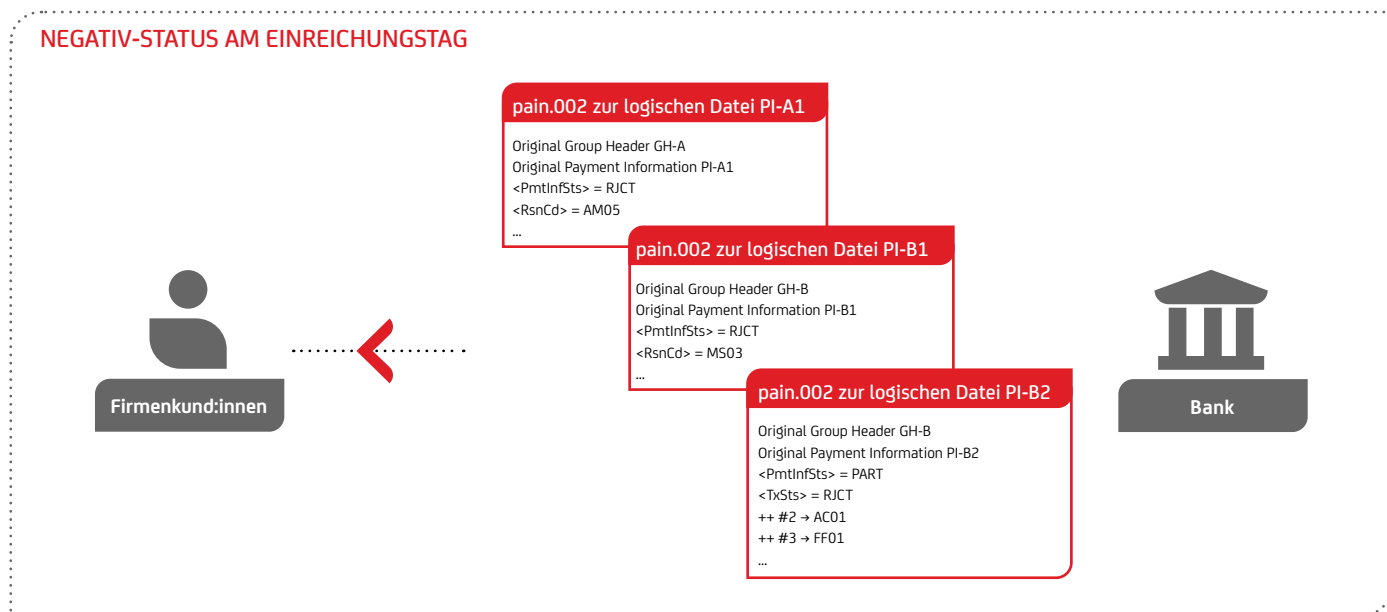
NEGATIV-STATUS AM EINREICHUNGSTAG

pain.002 zur logischen Datei PI-A1

Original Group Header GH-A
Original Payment Information PI-A1
<PmtInfSts> = RJCT
<RsnCd> = AM05
...

pain.002 zur logischen Datei PI-B1

Original Group Header GH-B
Original Payment Information PI-B1
<PmtInfSts> = RJCT
<RsnCd> = MS03
...

pain.002 zur logischen Datei PI-B2

Original Group Header GH-B
Original Payment Information PI-B2
<PmtInfSts> = PART
<TxSts> = RJCT
++ #2 → AC01
++ #3 → FF01
...

Firmenkund:innen

Bank